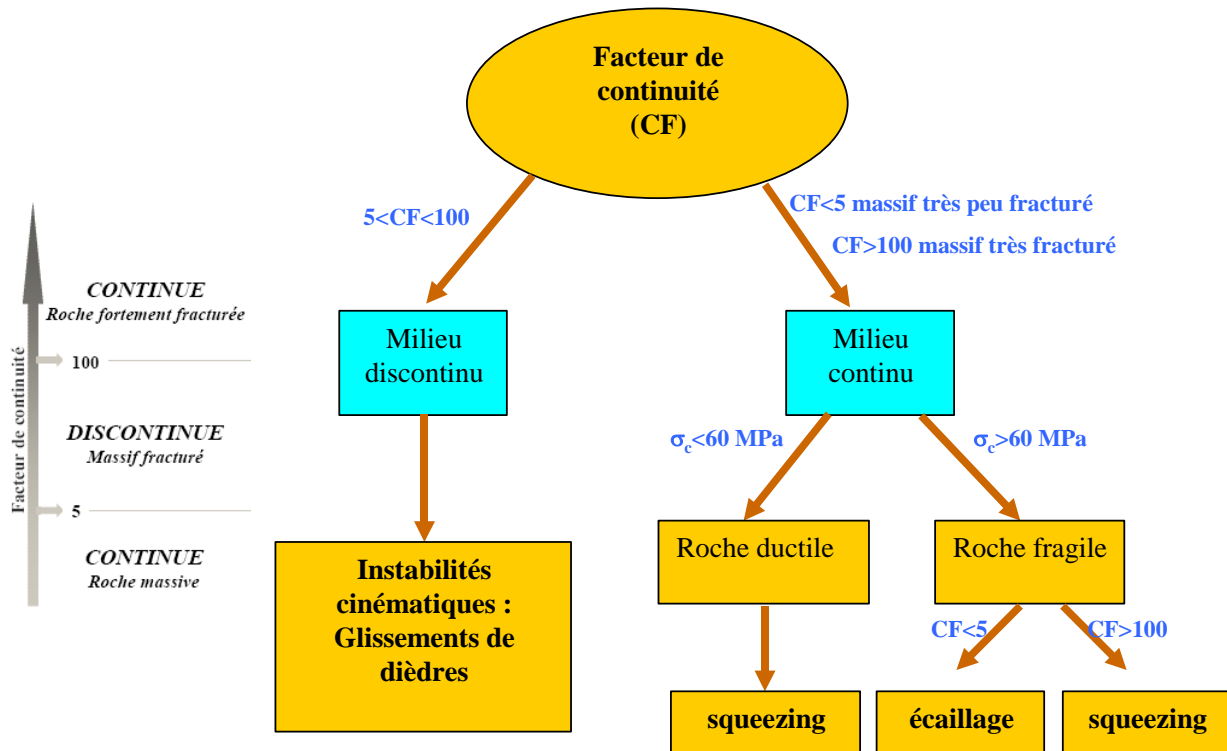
Facteur de continuité (CF)

CONTINUE
Roche fortement fracturée

Facteur de continuité

100

DISCONTINUE
Massif fracturé

5

CONTINUE
Roche massive

5<CF<100

CF<5 massif très peu fracturé

CF>100 massif très fracturé

Milieu discontinu

Milieu continu

$\sigma_c$<60 MPa

$\sigma_c$>60 MPa

Instabilités cinématiques : Glissements de dièdres

Roche ductile

Roche fragile

CF<5

CF>100

squeezing

écaillage

squeezing